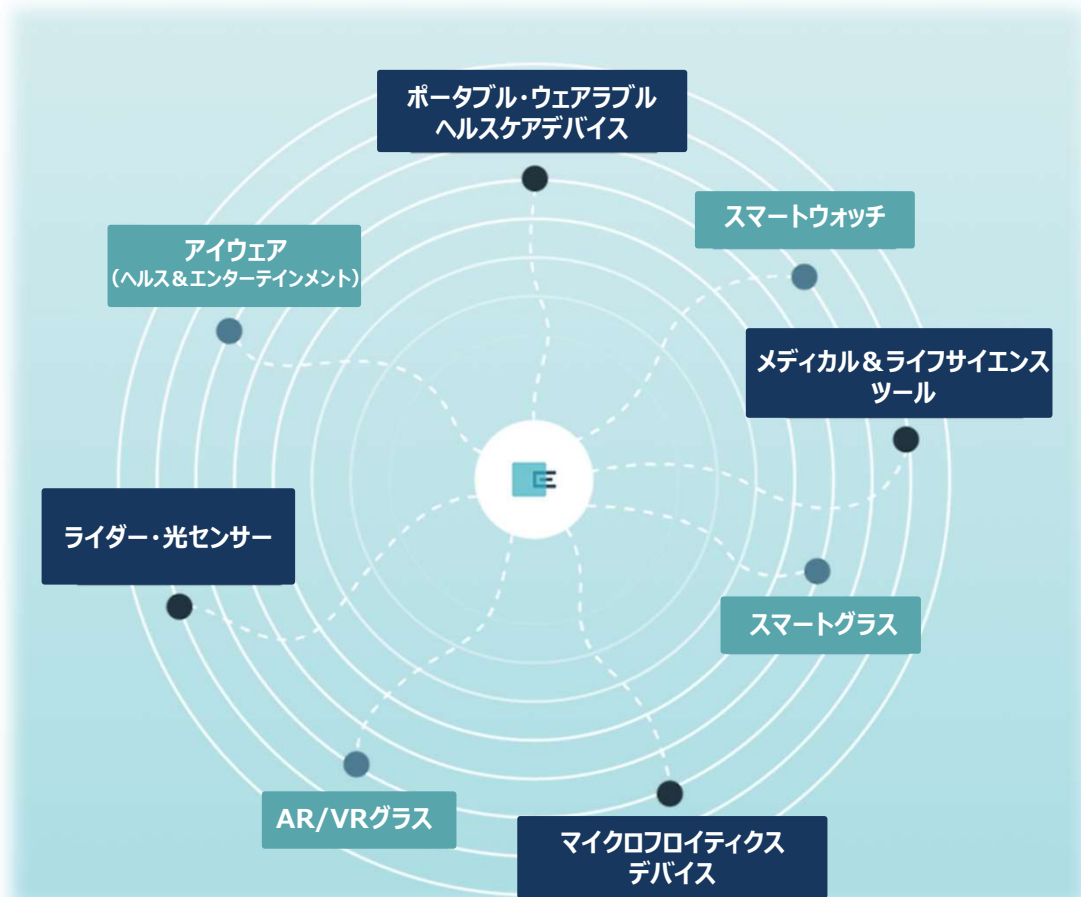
ポータブル・ウェアラブル
ヘルスケアデバイス

スマートウォッチ

アイウェア
（ヘルス＆エンターテインメント）

メディカル＆ライフサイエンス
ツール

ライダー・光センサー

スマートグラス

AR/VRグラス

マイクロフロイティクス
デバイス